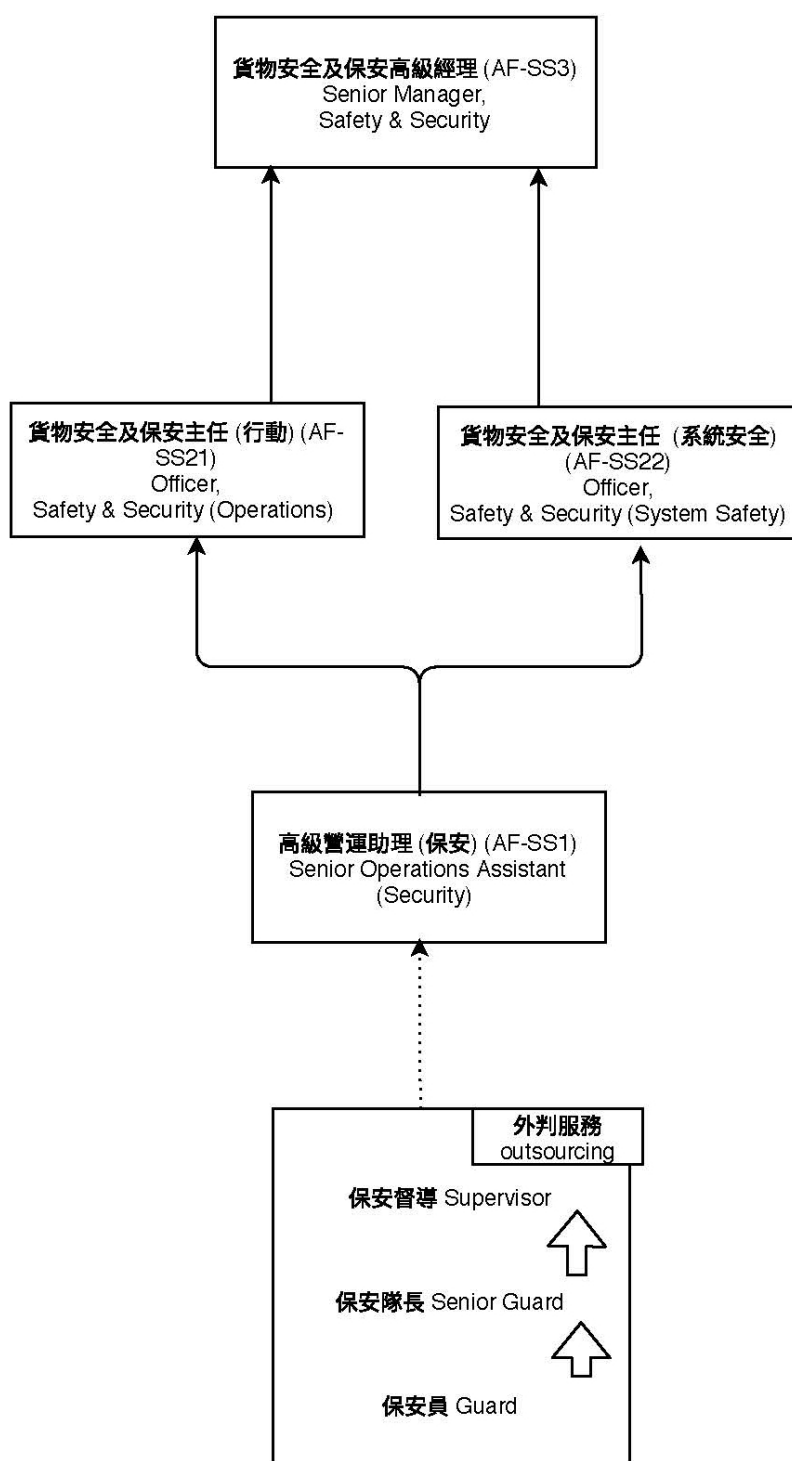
貨物安全及保安高級經理 (AF-SS3)
Senior Manager,
Safety & Security

貨物安全及保安主任 (行動) (AF-SS21)
Officer,
Safety & Security (Operations)

貨物安全及保安主任 (系統安全) (AF-SS22)
Officer,
Safety & Security (System Safety)

高級營運助理 (保安) (AF-SS1)
Senior Operations Assistant (Security)

外判服務
outsourcing

保安督導 Supervisor

保安隊長 Senior Guard

保安員 Guard